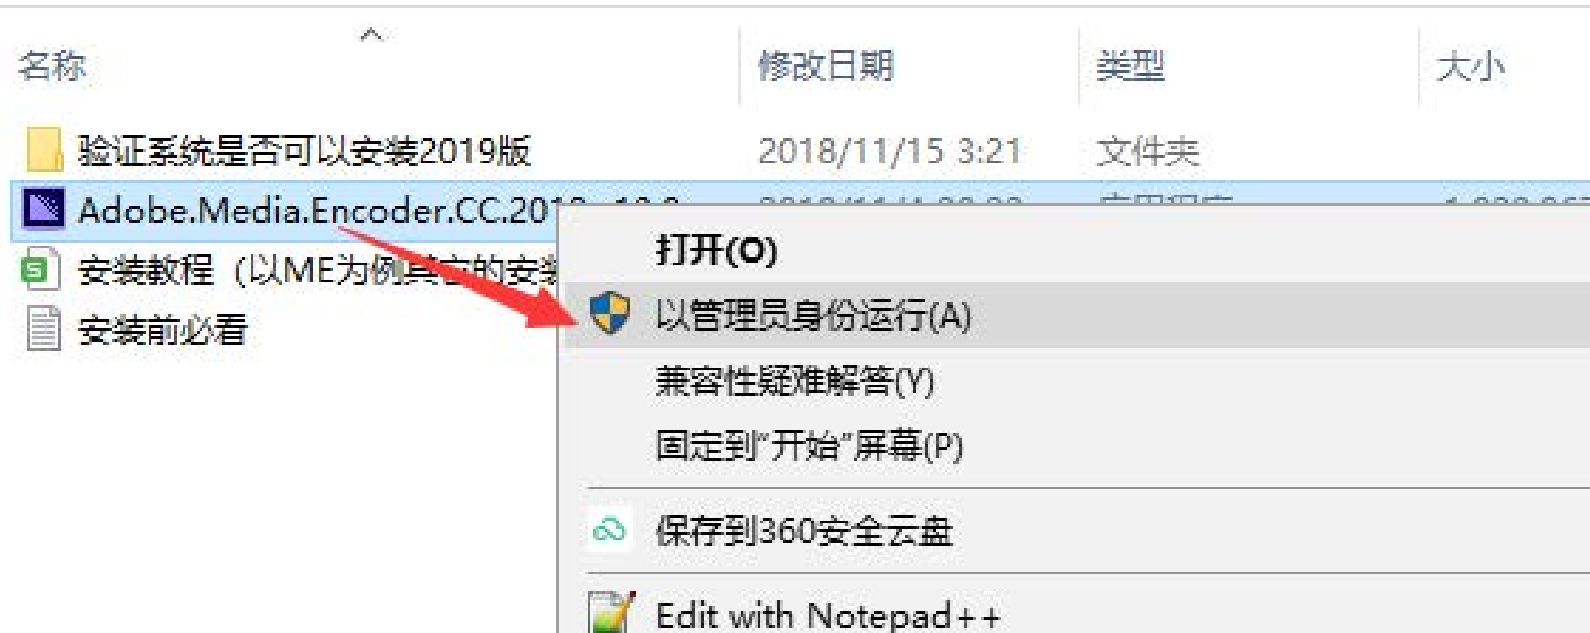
名称 | 修改日期 | 类型 | 大小

验证系统是否可以安装2019版 2018/11/15 3:21 文件夹

Adobe.Media.Encoder.CC.201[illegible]

安装教程（以ME为例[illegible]的安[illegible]

安装前必看

打开(O)

以管理员身份运行(A)

兼容性疑难解答(Y)

固定到"开始"屏幕(P)

保存到360安全云盘

Edit with Notepad++